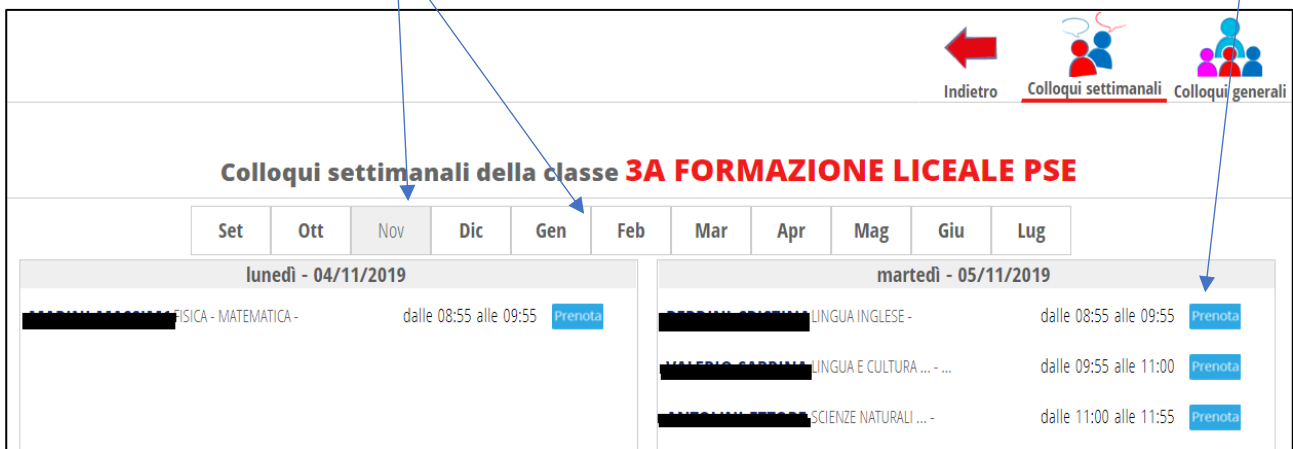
Indietro Colloqui settimanali Colloqui generali

Colloqui settimanali della classe 3A FORMAZIONE LICEALE PSE

| Set | Ott | Nov | Dic | Gen | Feb | Mar | Apr | Mag | Giu | Lug |
|---|---|---|---|---|---|---|---|---|---|---|

lunedì - 04/11/2019

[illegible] FISICA - MATEMATICA - dalle 08:55 alle 09:55 Prenota

martedì - 05/11/2019

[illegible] LINGUA INGLESE - dalle 08:55 alle 09:55 Prenota

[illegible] LINGUA E CULTURA ... - ... dalle 09:55 alle 11:00 Prenota

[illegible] SCIENZE NATURALI ... - dalle 11:00 alle 11:55 Prenota